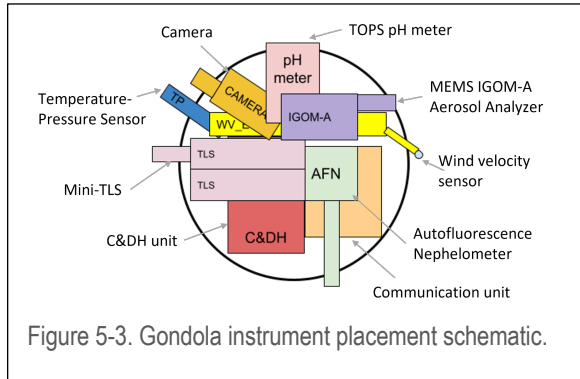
Camera
TOPS pH meter
pH meter
MEMS IGOM-A Aerosol Analyzer
Temperature-Pressure Sensor
TP
CAMERA
IGOM-A
WV_B
Wind velocity sensor
TLS
TLS
AFN
Mini-TLS
C&DH unit
C&DH
Autofluorescence Nephelometer
Communication unit

Figure 5-3. Gondola instrument placement schematic.